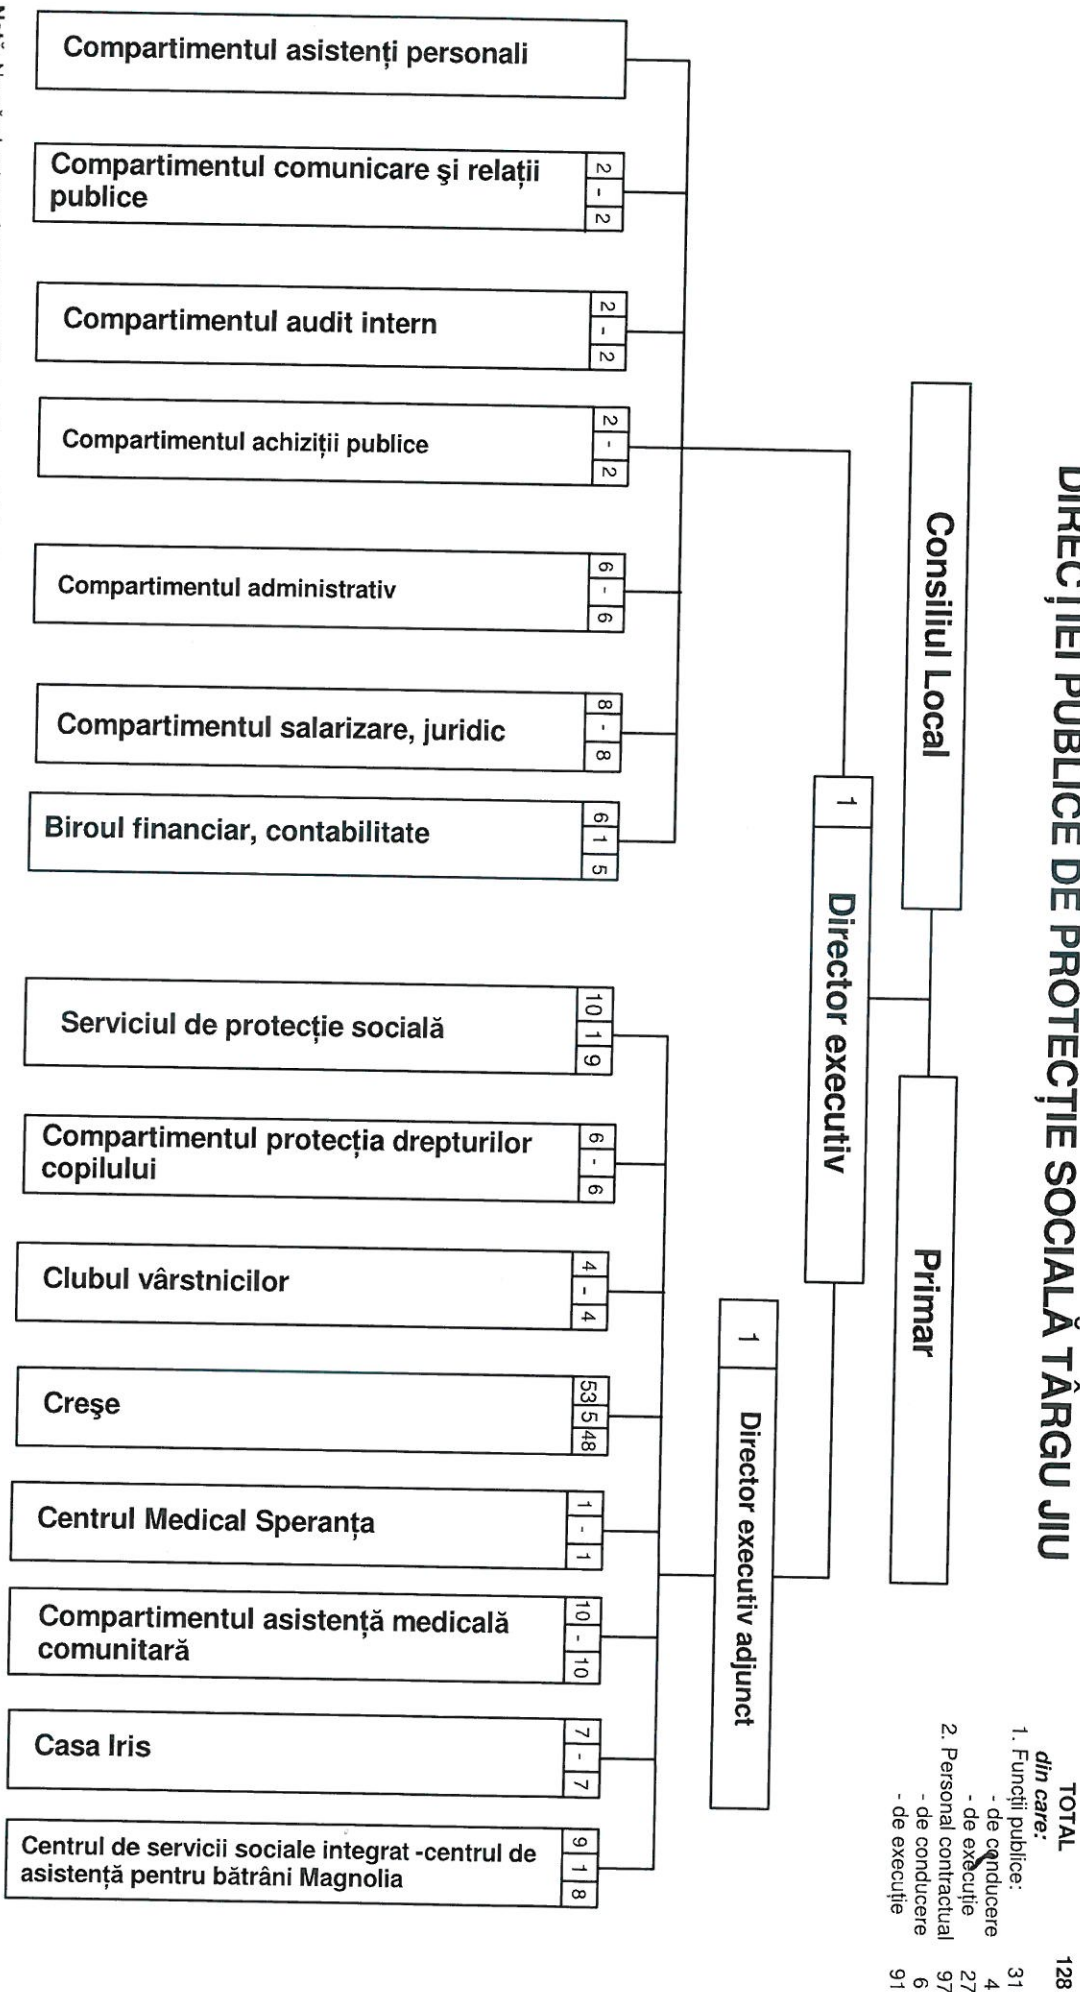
DIRECȚIEI PUBLICE DE PROTECȚIE SOCIALĂ TÂRGU JIU

Consiliul Local

Primar

1 Director executiv

1 Director executiv adjunct

Compartimentul asistenți personali

Compartimentul comunicare şi relații publice 2 - 2

Compartimentul audit intern 2 - 2

Compartimentul achiziții publice 2 - 2

Compartimentul administrativ 6 - 6

Compartimentul salarizare, juridic 8 - 8

Biroul financiar, contabilitate 6 1 5

Serviciul de protecție socială 10 1 9

Compartimentul protecția drepturilor copilului 6 - 6

Clubul vârstnicilor 4 - 4

Creşe 53 5 48

Centrul Medical Speranța 1 - 1

Compartimentul asistență medicală comunitară 10 - 10

Casa Iris 7 - 7

Centrul de servicii sociale integrat -centrul de asistență pentru bătrâni Magnolia 9 1 8

TOTAL 128
din care:
1. Funcții publice: 31
- de conducere 4
- de execuție 27
2. Personal contractual 97
- de conducere 6
- de execuție 91